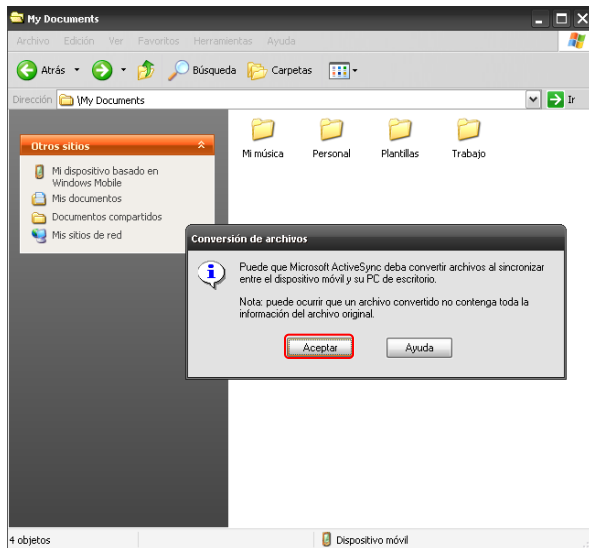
My Documents

Archivo Edición Ver Favoritos Herramientas Ayuda

Atrás Búsqueda Carpetas

Dirección \My Documents Ir

Otros sitios

Mi dispositivo basado en Windows Mobile
Mis documentos
Documentos compartidos
Mis sitios de red

Mi música
Personal
Plantillas
Trabajo

Conversión de archivos

Puede que Microsoft ActiveSync deba convertir archivos al sincronizar entre el dispositivo móvil y su PC de escritorio.

Nota: puede ocurrir que un archivo convertido no contenga toda la información del archivo original.

Aceptar
Ayuda

4 objetos
Dispositivo móvil